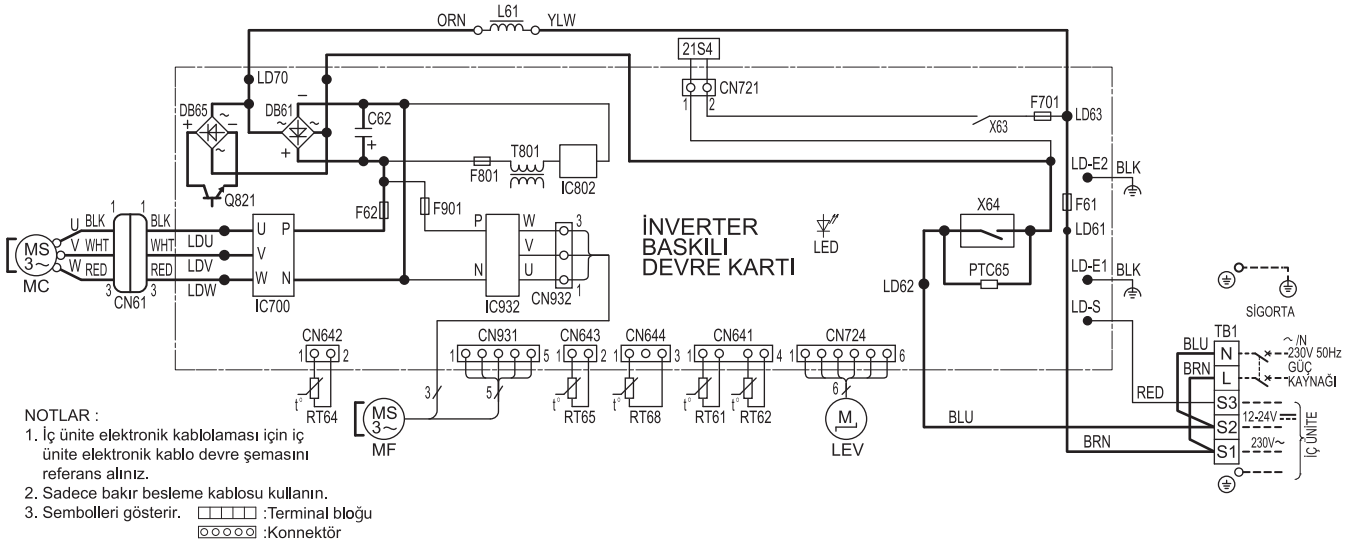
ORN L61 YLW

21S4

LD70

CN721
1 2

DB65 DB61 C62

F701 LD63
X63

T801
F801 IC802

LD-E2 BLK

Q821

F62 F901

F61

X64

LD61

U BLK 1 1 BLK
MS 3~ V WHT WHT LDU
W RED RED LDV
MC 3 3 LDW
CN61

U P
V
W N
IC700

P W 3
V
N U
IC932 CN932 1

İNVERTER
BASKILI
DEVRE KARTI

LED

LD62

PTC65

LD-E1 BLK

LD-S

SİGORTA

CN642
1 2
t°
RT64

CN931
1 5
3 5
MS 3~
MF

CN643
1 2
t°
RT65

CN644
1 3
t°
RT68

CN641
1 4
t° t°
RT61 RT62

CN724
1 6
6
M
LEV

TB1
BLU N ~/N 230V 50Hz GÜÇ KAYNAĞI
BRN L

RED S3
BLU S2 12-24V
BRN S1 230V~
İÇ ÜNİTE

NOTLAR :
1. İç ünite elektronik kablolaması için iç ünite elektronik kablo devre şemasını referans alınız.
2. Sadece bakır besleme kablosu kullanın.
3. Sembolleri gösterir. :Terminal bloğu
:Konnektör